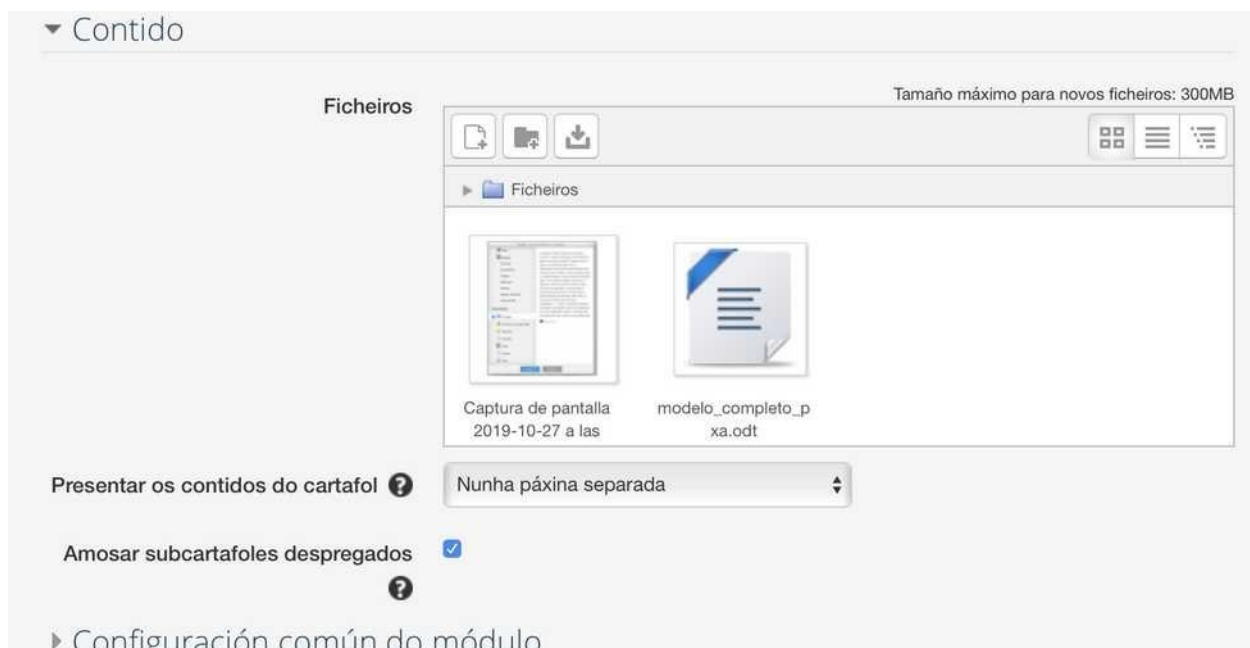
Contido

Ficheiros

Tamaño máximo para novos ficheiros: 300MB

Ficheiros

Captura de pantalla 2019-10-27 a las

modelo_completo_pxa.odt

Presentar os contidos do cartafol

Nunha páxina separada

Amosar subcartafoles despregados

Configuración común do módulo